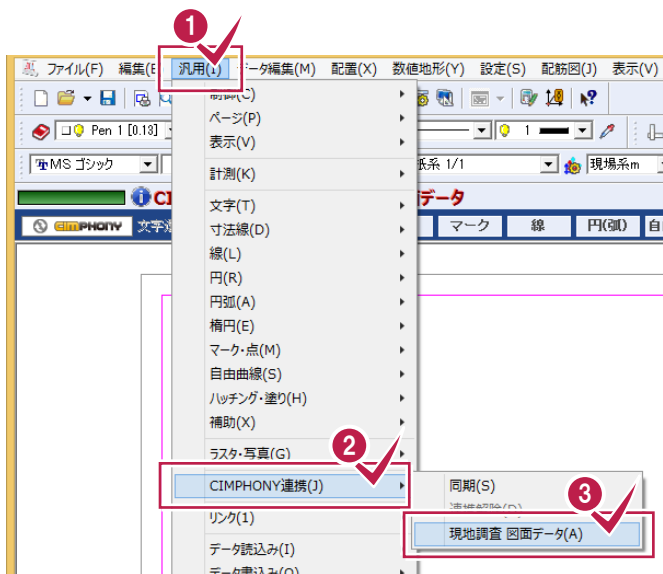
1

ファイル(F) 編集(E) 汎用(I) データ編集(M) 配置(X) 数値地形(Y) 設定(S) 配筋図(J) 表示(V)

Pen 1 [0.13]

1

MS ゴシック

紙系 1/1

現場系m

CI

図面データ

CIMPHONY 文字

マーク 線 円(弧) 自

制御(C)
ページ(P)
表示(V)
計測(K)
文字(T)
寸法線(D)
線(L)
円(R)
円弧(A)
楕円(E)
マーク・点(M)
自由曲線(S)
ハッチング・塗り(H)
補助(X)
ラスタ・写真(G)

2

CIMPHONY連携(J)
リンク(1)
データ読込み(I)
データ書込み(O)

同期(S)
連携解除(D)

3

現地調査 図面データ(A)